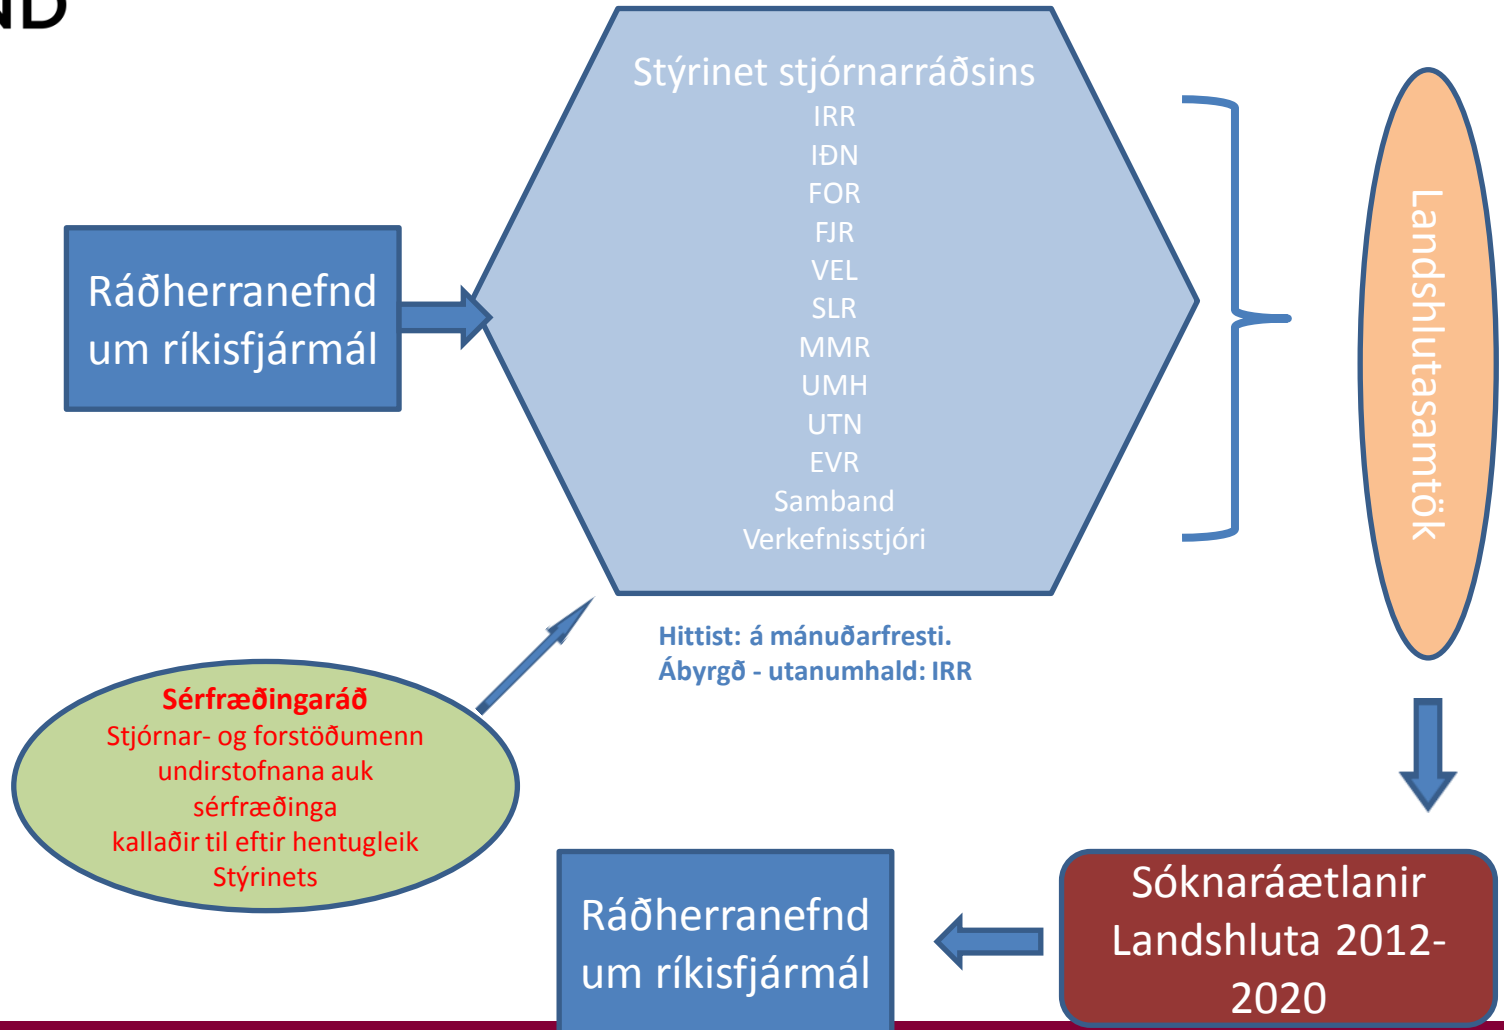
ND

Ráðherranefnd um ríkisfjármál

Stýrinet stjórnarráðsins
IRR
IÐN
FOR
FJR
VEL
SLR
MMR
UMH
UTN
EVR
Samband
Verkefnisstjóri

Landshlutasamtök

Hittist: á mánuðarfresti.
Ábyrgð - utanumhald: IRR

Sérfræðingaráð
Stjórnar- og forstöðumenn undirstofnana auk sérfræðinga kallaðir til eftir hentugleik Stýrinets

Ráðherranefnd um ríkisfjármál

Sóknaráætlanir Landshluta 2012-2020